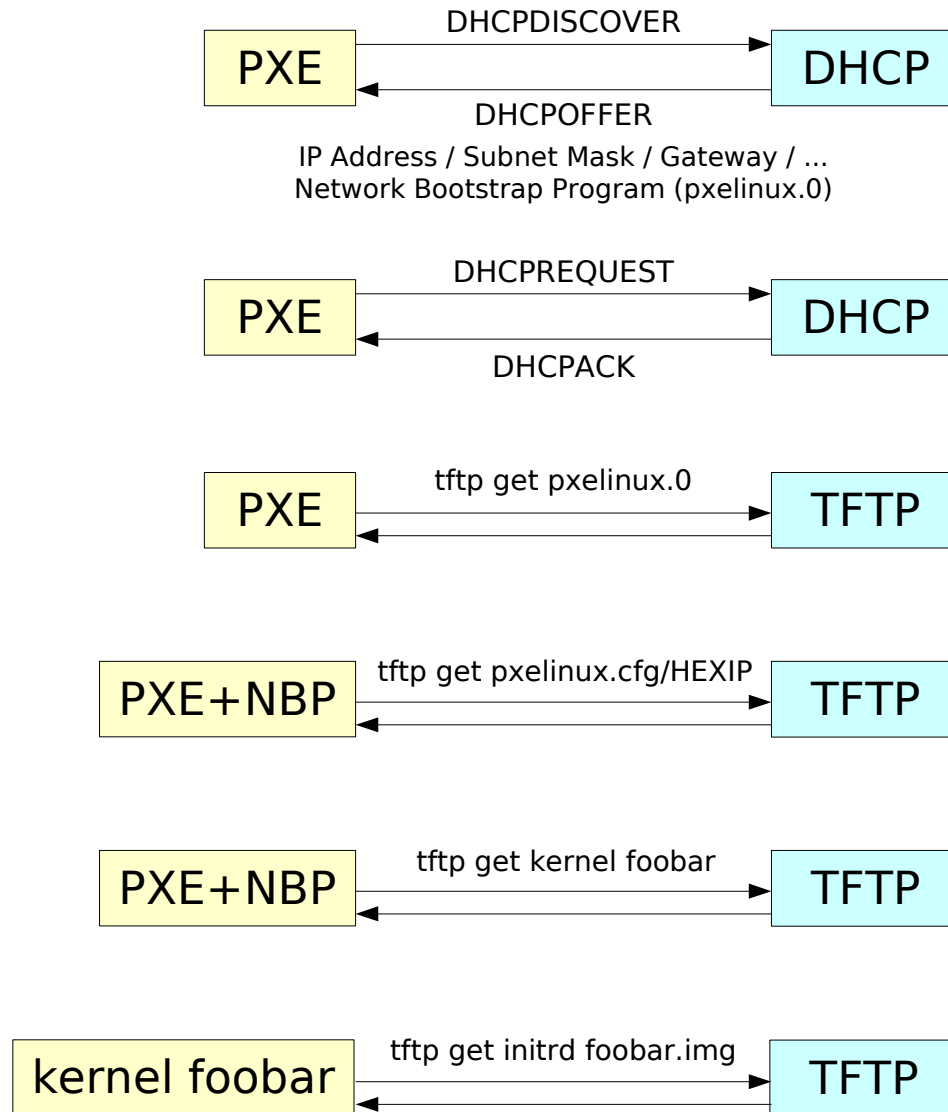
DHCPDISCOVER

PXE

DHCP

DHCPOFFER

IP Address / Subnet Mask / Gateway / ...
Network Bootstrap Program (pxelinux.0)

DHCPREQUEST

PXE

DHCP

DHCPACK

tftp get pxelinux.0

PXE

TFTP

tftp get pxelinux.cfg/HEXIP

PXE+NBP

TFTP

tftp get kernel foobar

PXE+NBP

TFTP

tftp get initrd foobar.img

kernel foobar

TFTP